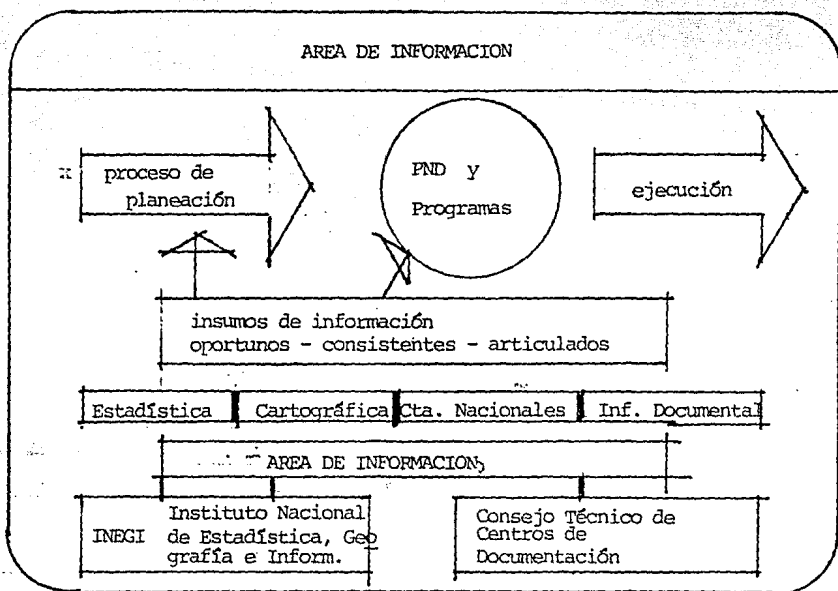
AREA DE INFORMACION

proceso de planeación

PND y Programas

ejecución

insumos de información
oportunos - consistentes - articulados

Estadística
Cartográfica
Cta. Nacionales
Inf. Documental

AREA DE INFORMACION

INEGI
Instituto Nacional de Estadística, Geografía e Inform.

Consejo Técnico de Centros de Documentación